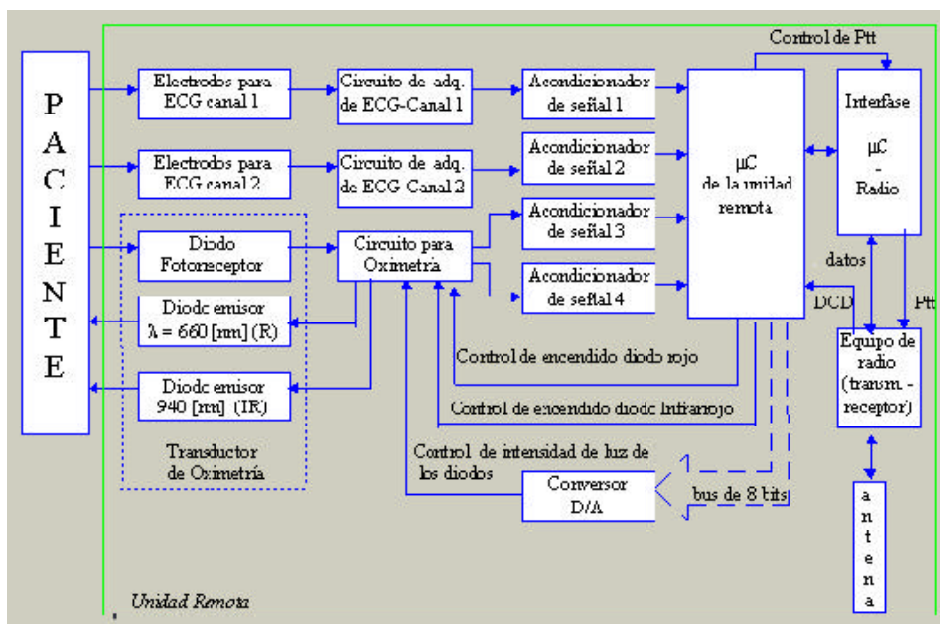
P
A
C
I
E
N
T
E

Electrodos para ECG canal 1

Circuito de adq. de ECG-Canal 1

Acondicionador de señal 1

Electrodos para ECG canal 2

Circuito de adq. de ECG Canal 2

Acondicionador de señal 2

Diodo Fotoreceptor

Circuito para Oximetría

Acondicionador de señal 3

Acondicionador de señal 4

Diodo emisor $\lambda = 660$ [nm] (R)

Diodo emisor 940 [nm] (IR)

Transductor de Oximetría

µC de la unidad remota

Control de Ptt

Interfase µC - Radio

datos

DCD

Ptt

Equipo de radio (transm. - receptor)

Control de encendido diodo rojo

Control de encendido diodo Infrarrojo

Control de intensidad de luz de los diodos

Conversor D/A

bus de 8 bits

a
n
t
e
n
a

Unidad Remota